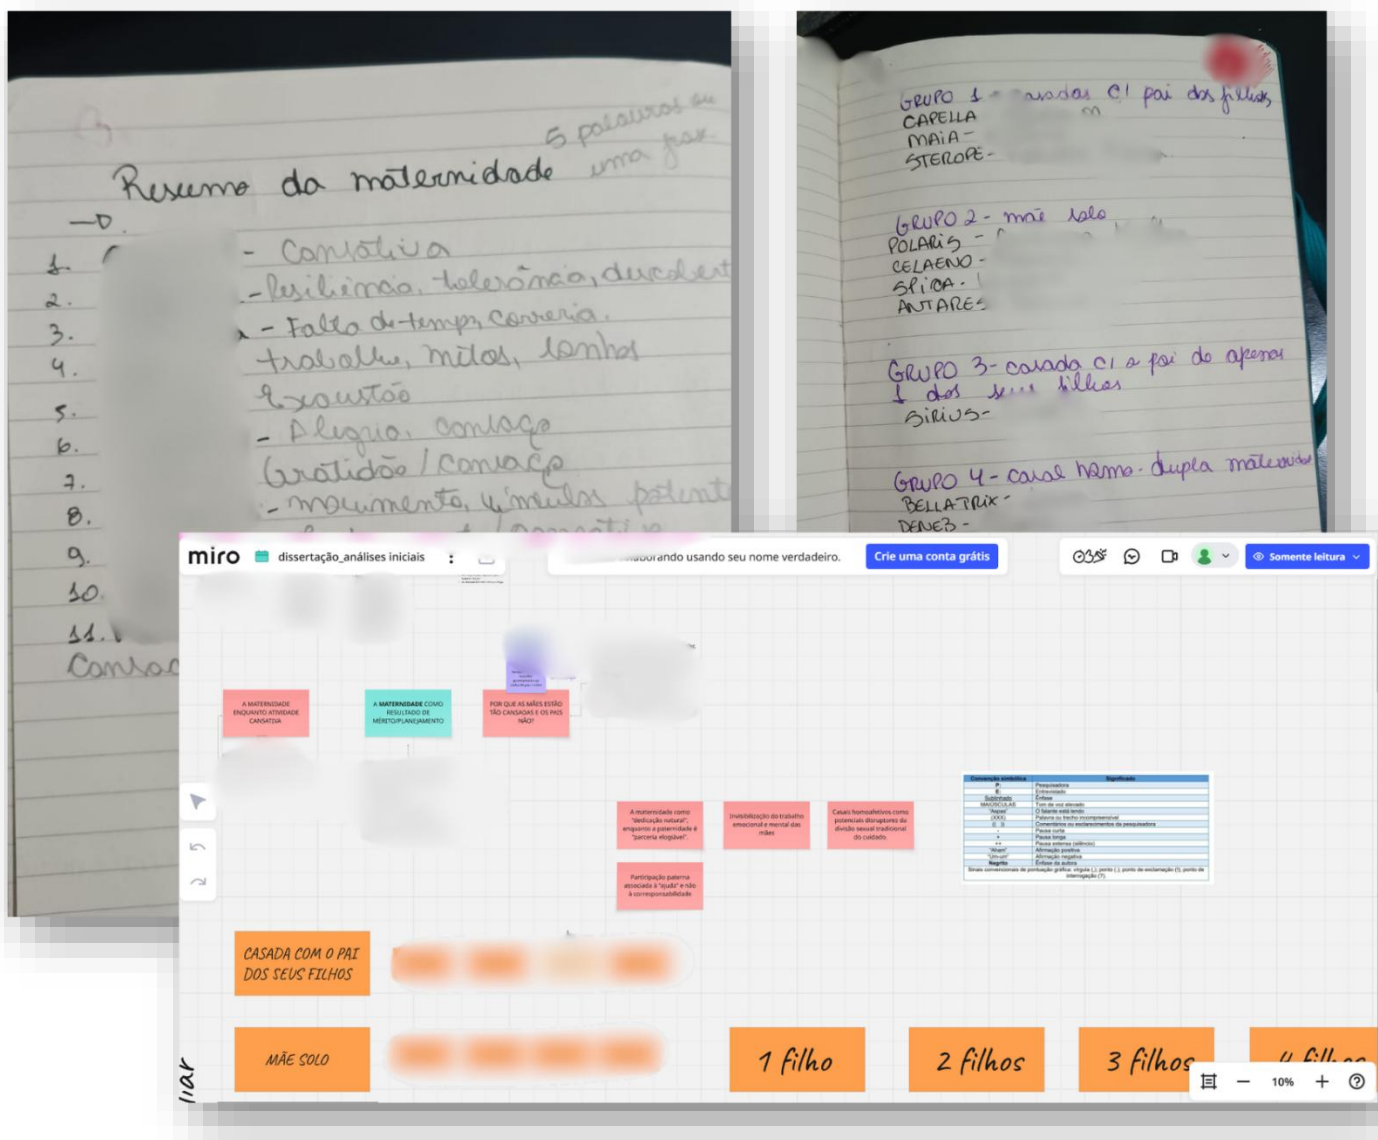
Resumo da maternidade

5 palavras ou uma frase

—>

1. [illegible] - Consolativa
2. - Resiliência, tolerância, dedicação
3. - Falta de tempo, correria.
4. trabalho, mitos, sonhos
5. Exaustão
6. - Alegria, coragem
7. Gratidão / coragem
8. - movimento, muitas potente
9. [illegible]
10.
11.
Conta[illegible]

GRUPO 1 - casadas c/ pai dos filhos
CAPELLA
MAIA -
STEROPE -

GRUPO 2 - mãe solo
POLARIS -
CELAENO -
SPICA -
ANTARES

GRUPO 3 - casada c/ o pai de apenas 1 dos seus filhos
SIRIUS -

GRUPO 4 - casal homo. dupla maternidade
BELLATRIX -
DENEB -

miro dissertação_análises iniciais
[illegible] colaborando usando seu nome verdadeiro. Crie uma conta grátis
Somente leitura

A MATERNIDADE ENQUANTO ATIVIDADE CANSATIVA

A MATERNIDADE COMO RESULTADO DE MÉRITO/PLANEJAMENTO

POR QUE AS MÃES ESTÃO TÃO CANSADAS E OS PAIS NÃO?

A maternidade como "dedicação natural", enquanto a paternidade é "parceria elogiável"

Invisibilização do trabalho emocional e mental das mães

Casais homoafetivos como potenciais disruptores da divisão sexual tradicional do cuidado

Participação paterna associada à "ajuda" e não à corresponsabilidade

| Convenção simbólica | Significado |
|---|---|
| P: | Pesquisadora |
| E: | Entrevistada |
| Sublinhado | Ênfase |
| MAIÚSCULAS | Tom de voz elevado |
| °Aspas° | O falante está lento |
| (XXX) | Palavra ou trecho incompreensível |
| [ ] | Comentários ou esclarecimentos da pesquisadora |
| - | Pausa curta |
| + | Pausa longa |
| ++ | Pausa extensa (silêncio) |
| "Ahan" | Afirmação positiva |
| "Um-um" | Afirmação negativa |
| Negrito | Ênfase da autora |

Sinais convencionais de pontuação gráfica: vírgula (,); ponto (.); ponto de exclamação (!); ponto de interrogação (?)

CASADA COM O PAI DOS SEUS FILHOS

MÃE SOLO

1 filho
2 filhos
3 filhos
4 filhos

10%